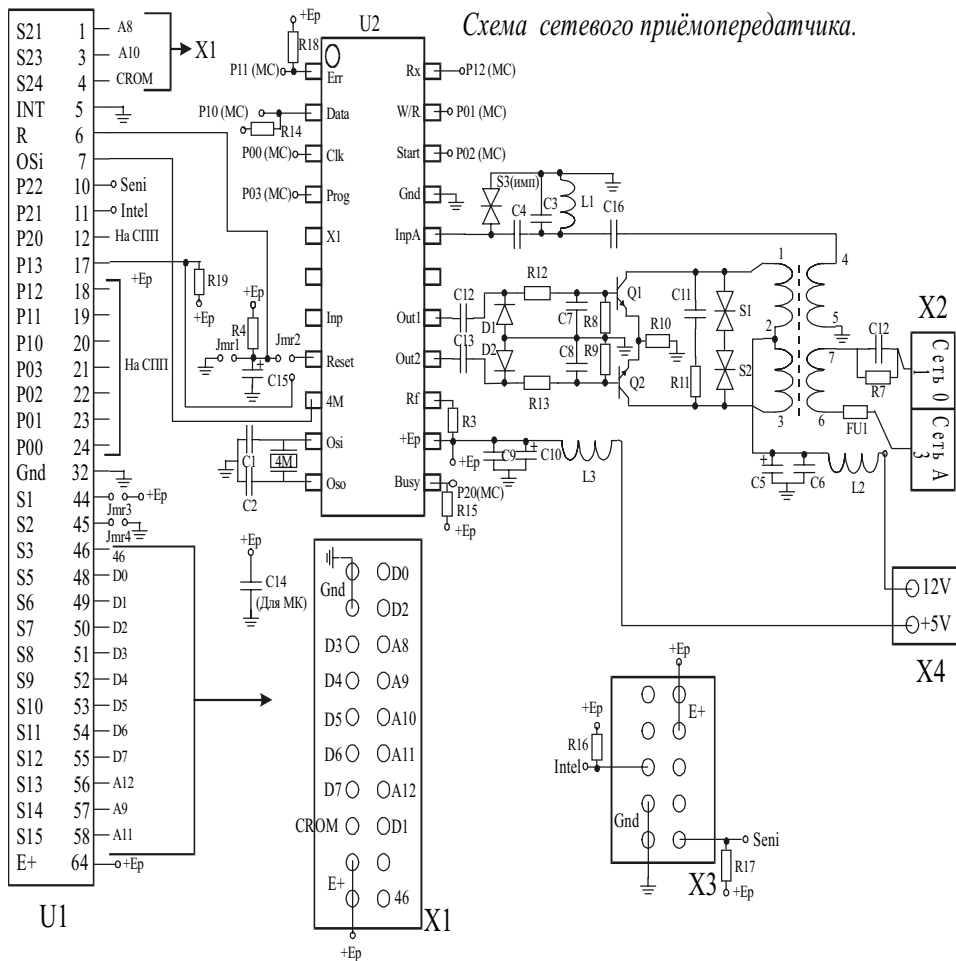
Схема сетевого приёмопередатчика.

| S21 | 1 | A8 |
|---|---|---|
| S23 | 3 | A10 |
| S24 | 4 | CROM |
| INT | 5 | |
| R | 6 | |
| OSi | 7 | |
| P22 | 10 | Seni |
| P21 | 11 | Intel |
| P20 | 12 | На СПП |
| P13 | 17 | |
| P12 | 18 | |
| P11 | 19 | |
| P10 | 20 | |
| P03 | 21 | На СПП |
| P02 | 22 | |
| P01 | 23 | |
| P00 | 24 | |
| Gnd | 32 | |
| S1 | 44 | +Ep |
| S2 | 45 | |
| S3 | 46 | 46 |
| S5 | 48 | D0 |
| S6 | 49 | D1 |
| S7 | 50 | D2 |
| S8 | 51 | D3 |
| S9 | 52 | D4 |
| S10 | 53 | D5 |
| S11 | 54 | D6 |
| S12 | 55 | D7 |
| S13 | 56 | A12 |
| S14 | 57 | A9 |
| S15 | 58 | A11 |
| E+ | 64 | +Ep |

U1

X1

+Ep R18 U2
P11 (MC) Err
P10 (MC) Data R14
P00 (MC) Clk
P03 (MC) Prog
X1
Inp
Reset
4M
Osi
Oso
Rx P12 (MC)
W/R P01 (MC)
Start P02 (MC)
Gnd
InpA
Out1
Out2
Rf
+Ep
Busy P20(MC)
R15 +Ep
R19 +Ep +Ep
R4 +Ep Jmr1 Jmr2 C15
C1 4M C2
Jmr3 Jmr4
+Ep C14 (Для МК)
R3 +Ep C9 C10 L3
S3(имп) C4 C3 L1 C16
R12 C12 D1 C7 R8 Q1 C11 S1 R10
C13 D2 C8 R9 Q2 R11 S2 R13
1 2 3 4 5 7 6
C12 R7 FU1
X2 Сеть 0 Сеть A 3
C5 C6 L2
12V +5V X4

Gnd D0 D2
D3 A8
D4 A9
D5 A10
D6 A11
D7 A12
CROM D1
E+ 46
+Ep X1

+Ep E+
+Ep R16 Intel
Gnd Seni
R17 +Ep
X3